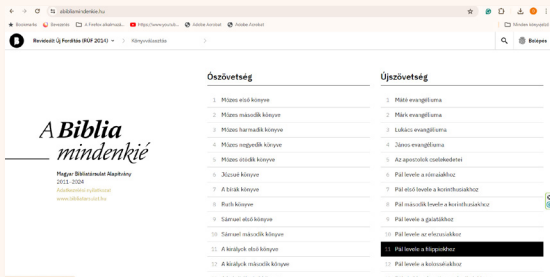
bibliamindenkie.hu

Bookmarks Revizetlé A fővárosi adóhatóság... https://www.youtub... Adobe Acrobat Adobe Acrobat Minden könyvjelző

Revideált Új Fordítás (RÚF 2014) Könyvválasztás Belépés

A Biblia mindenkié

Magyar Bibliatársulat Alapítvány
2011–2024
Adatkezelési nyilatkozat
www.bibliatarsulat.hu

Ószövetség

1 Mózes első könyve
2 Mózes második könyve
3 Mózes harmadik könyve
4 Mózes negyedik könyve
5 Mózes ötödik könyve
6 Józsué könyve
7 A bírák könyve
8 Ruth könyve
9 Sámuel első könyve
10 Sámuel második könyve
11 A királyok első könyve
12 A királyok második könyve

Újszövetség

1 Máté evangéliuma
2 Márk evangéliuma
3 Lukács evangéliuma
4 János evangéliuma
5 Az apostolok cselekedetei
6 Pál levele a rómaiakhoz
7 Pál első levele a korinthusiakhoz
8 Pál második levele a korinthusiakhoz
9 Pál levele a galatákhoz
10 Pál levele az efezusiakhoz
11 Pál levele a filippiekhez
12 Pál levele a kolossébeliekhez